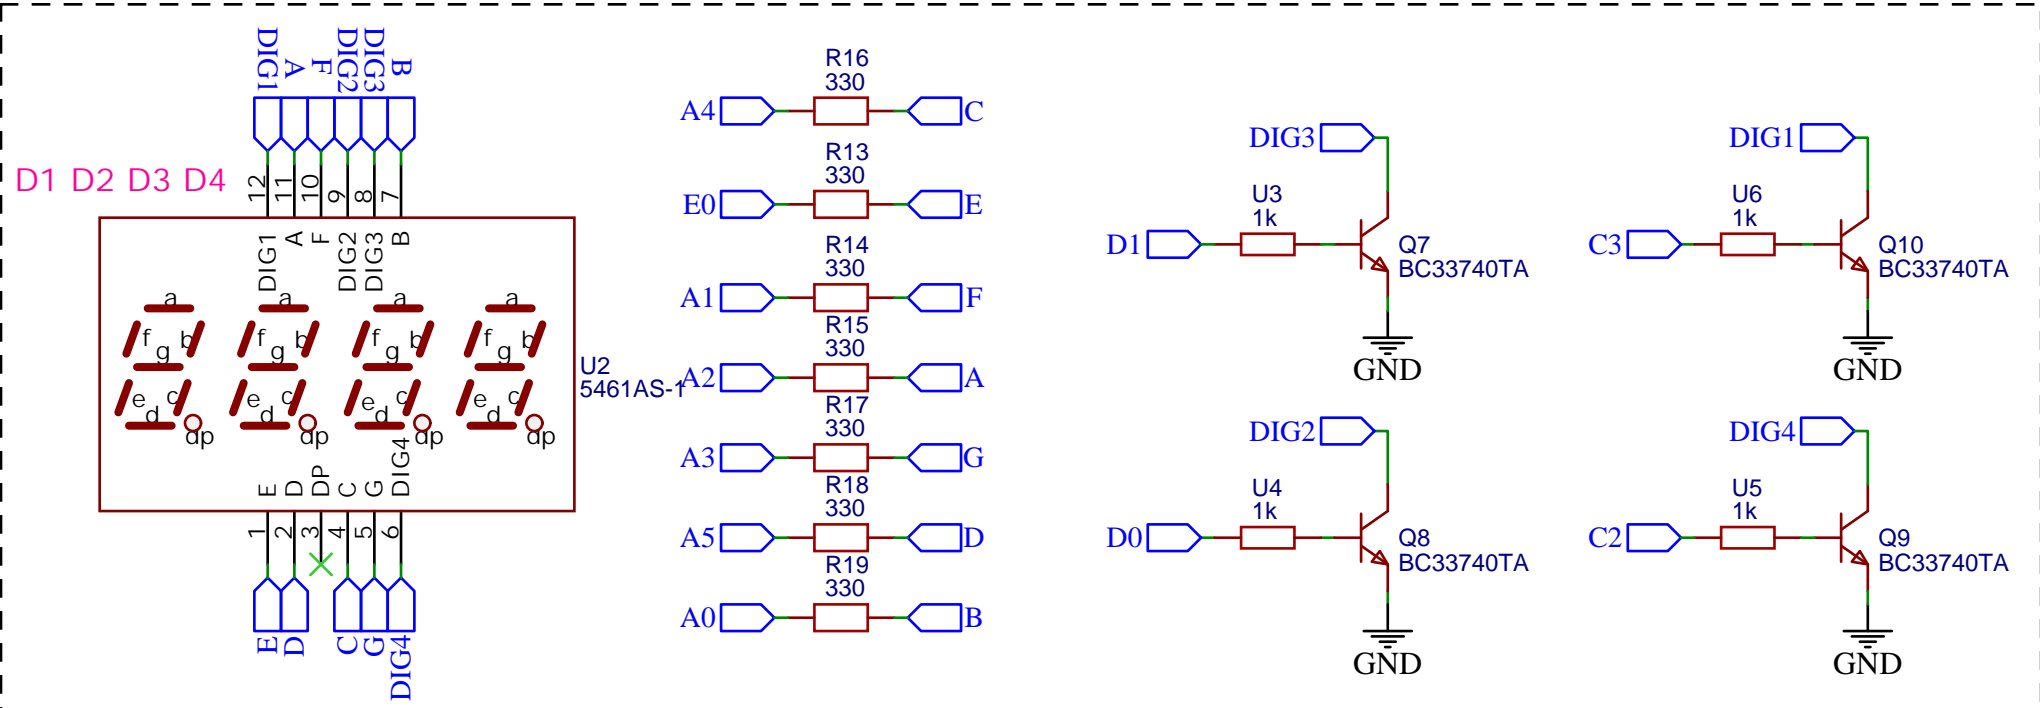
DIG1 A F DIG2 DIG3 B

D1 D2 D3 D4

12 11 10 9 8 7

DIG1 A F DIG2 DIG3 B

a f g b e d c dp
a f g b e d c dp
a f g b e d c dp
a f g b e d c dp

U2
5461AS-1

E D DP C G DIG4

1 2 3 4 5 6

E D C G DIG4

R16
330
A4 C

R13
330
E0 E

R14
330
A1 F

R15
330
A2 A

R17
330
A3 G

R18
330
A5 D

R19
330
A0 B

DIG3
U3
1k
D1
Q7
BC33740TA
GND

DIG1
U6
1k
C3
Q10
BC33740TA
GND

DIG2
U4
1k
D0
Q8
BC33740TA
GND

DIG4
U5
1k
C2
Q9
BC33740TA
GND